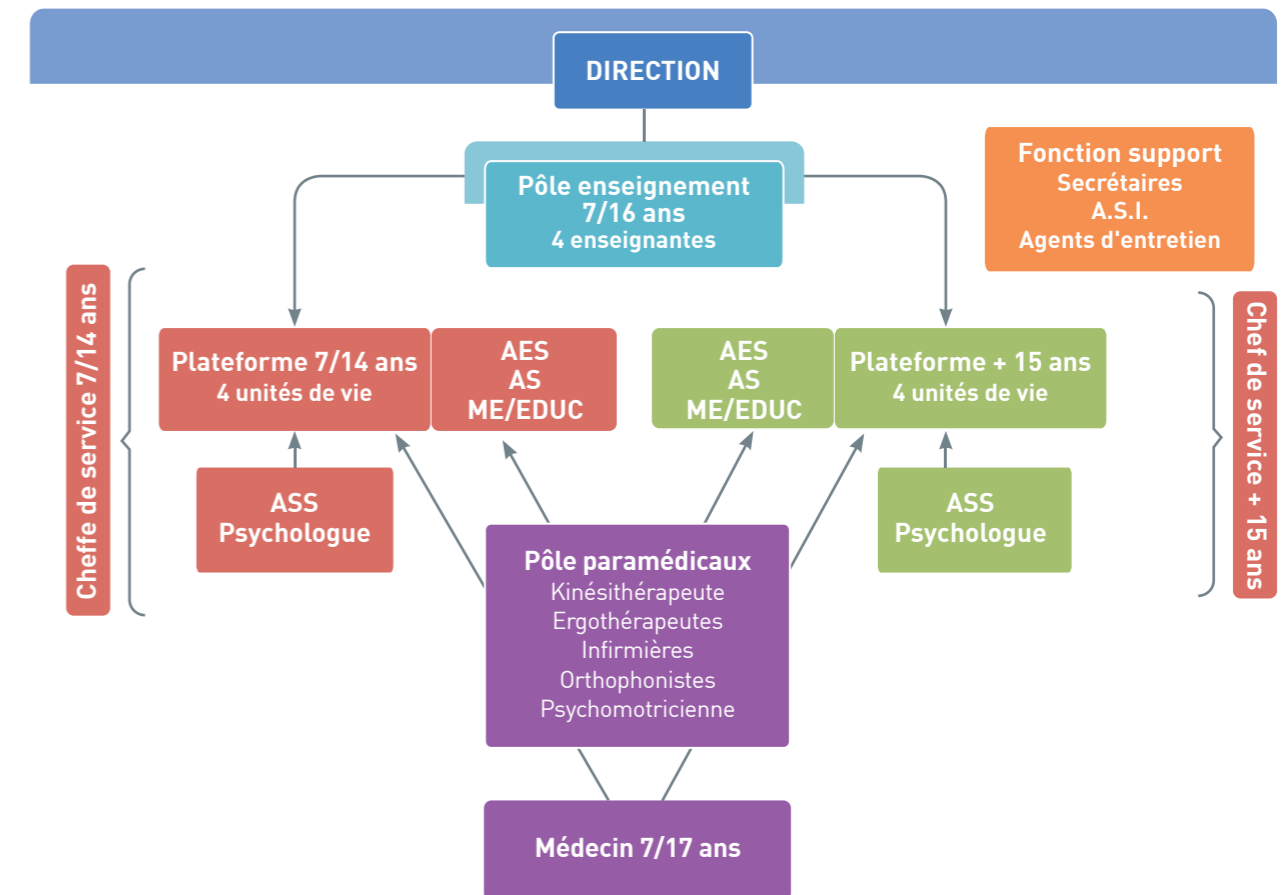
DIRECTION

Pôle enseignement 7/16 ans
4 enseignantes

Fonction support
Secrétaires
A.S.I.
Agents d'entretien

Cheffe de service 7/14 ans

Plateforme 7/14 ans
4 unités de vie

AES
AS
ME/EDUC

AES
AS
ME/EDUC

Plateforme + 15 ans
4 unités de vie

Chef de service + 15 ans

ASS
Psychologue

ASS
Psychologue

Pôle paramédicaux
Kinésithérapeute
Ergothérapeutes
Infirmières
Orthophonistes
Psychomotricienne

Médecin 7/17 ans